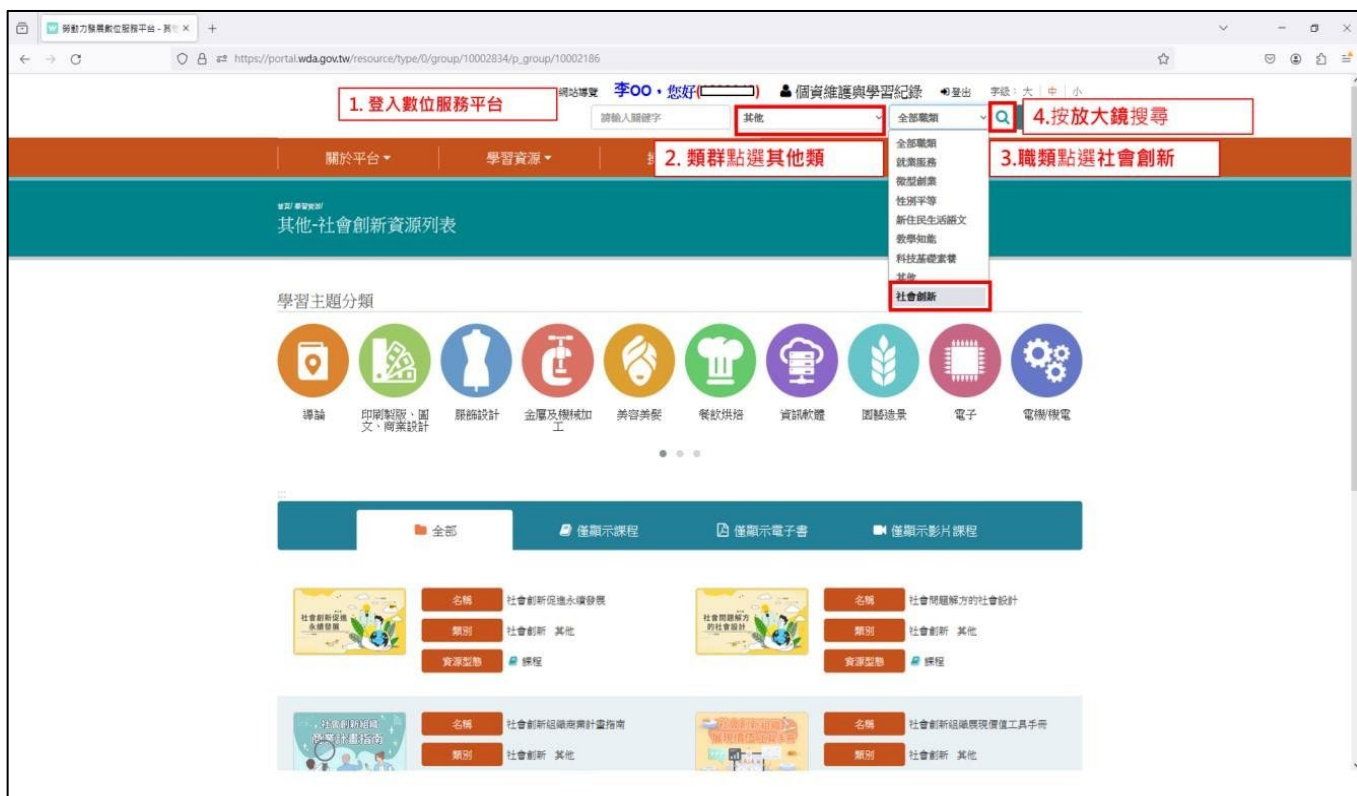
勞動力發展數位服務平台 - 其 ×

https://portal.wda.gov.tw/resource/type/0/group/10002834/p_group/10002186

1. 登入數位服務平台

網站導覽 李OO，您好( ) 個資維護與學習紀錄 登出 字級：大 | 中 | 小

請輸入關鍵字 其他 全部職類 4.按放大鏡搜尋

關於平台 學習資源 2. 類群點選其他類 3.職類點選社會創新

全部職類
就業服務
微型創業
性別平等
新住民生活語文
數學知能
科技基礎素養
其他
社會創新

首頁/學習資源/

其他-社會創新資源列表

學習主題分類

導論 印刷製版、圖文、商業設計 服飾設計 金屬及機械加工 美容美髮 餐飲烘焙 資訊軟體 園藝造景 電子 電機/機電

全部 僅顯示課程 僅顯示電子書 僅顯示影片課程

社會創新促進永續發展
名稱 社會創新促進永續發展
類別 社會創新 其他
資源型態 課程

社會問題解方的社會設計
名稱 社會問題解方的社會設計
類別 社會創新 其他
資源型態 課程

社會創新組織營業計畫指南
名稱 社會創新組織商業計畫指南
類別 社會創新 其他

名稱 社會創新組織展現價值工具手冊
類別 社會創新 其他